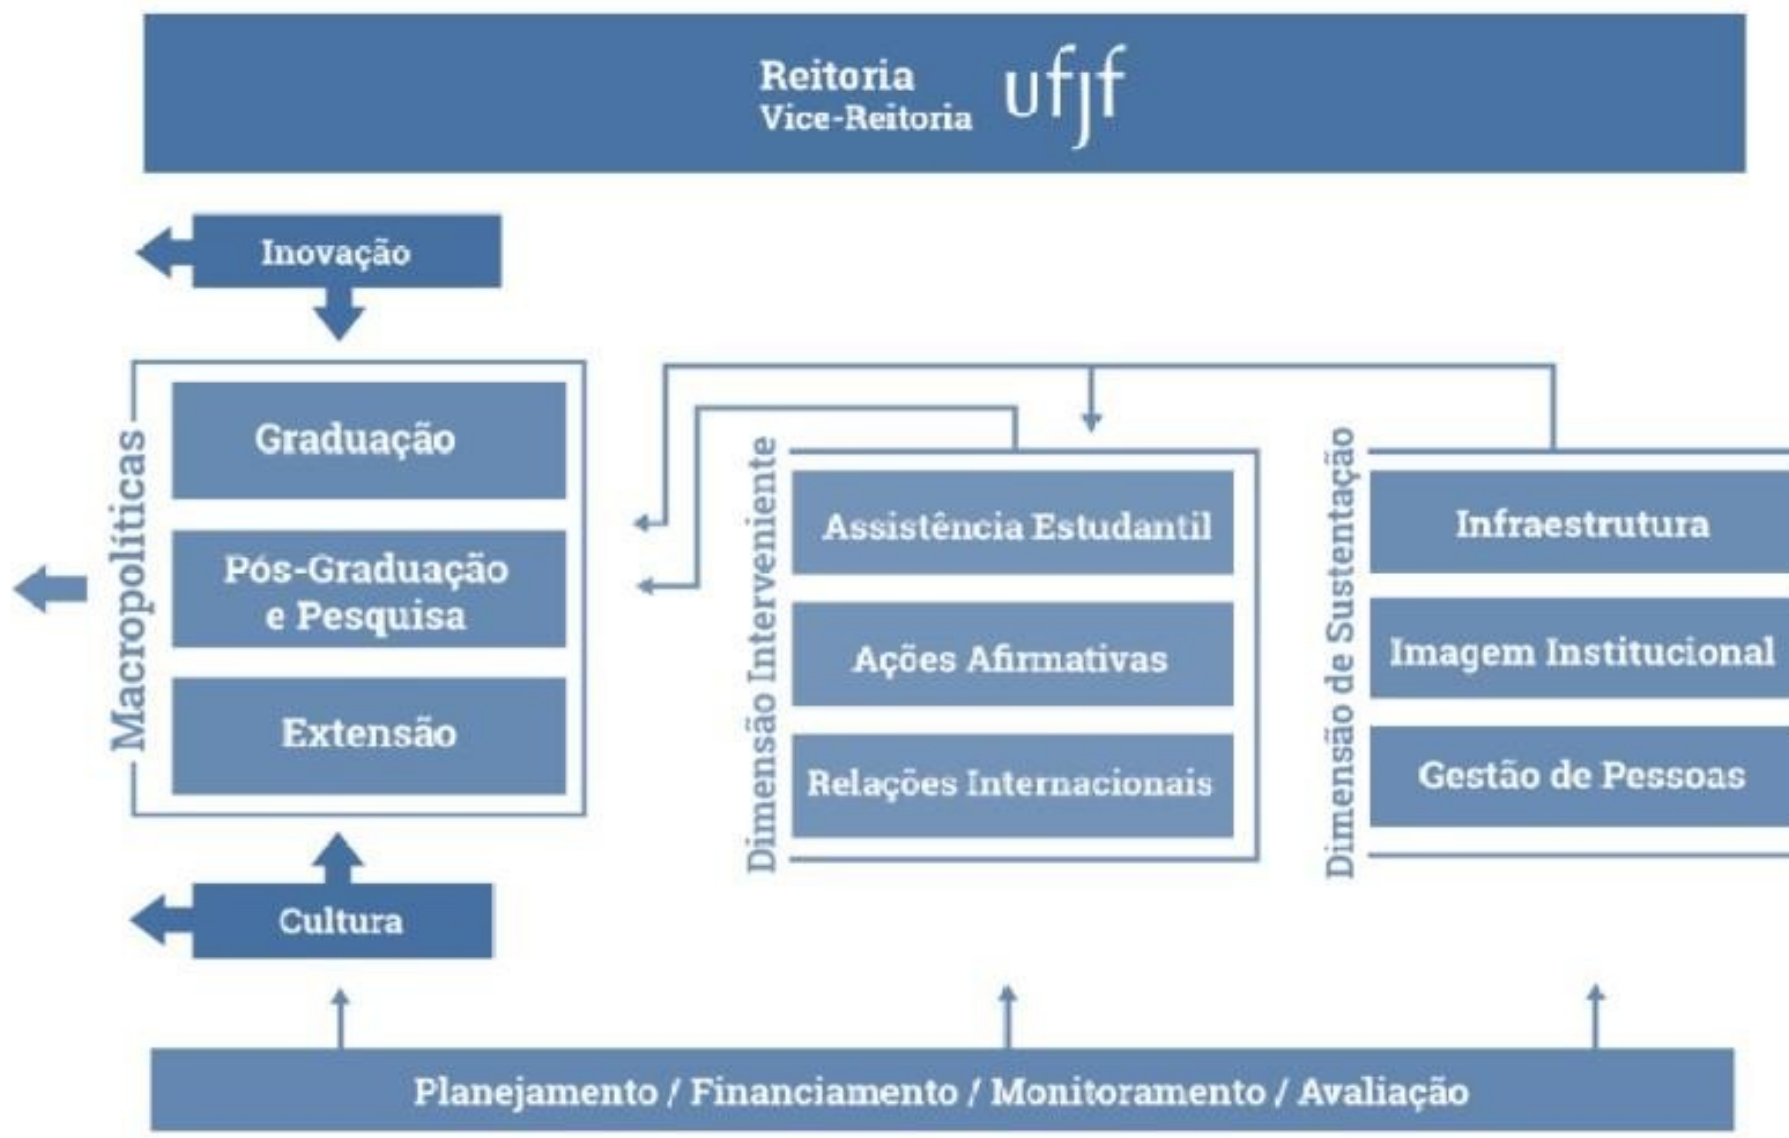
Reitoria
Vice-Reitoria
ufjf

Inovação

Macropolíticas

Graduação

Pós-Graduação e Pesquisa

Extensão

Cultura

Dimensão Interveniente

Assistência Estudantil

Ações Afirmativas

Relações Internacionais

Dimensão de Sustentação

Infraestrutura

Imagem Institucional

Gestão de Pessoas

Planejamento / Financiamento / Monitoramento / Avaliação